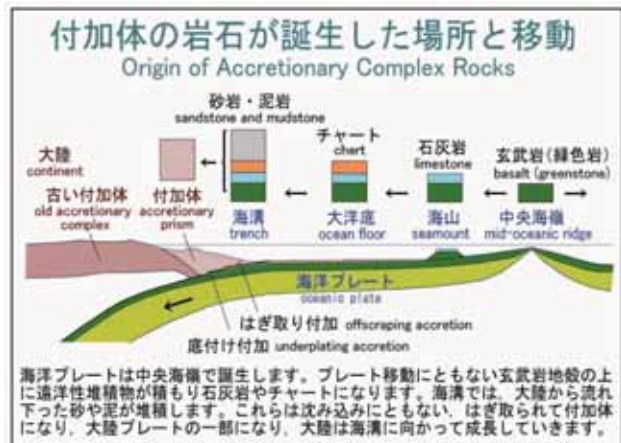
付加体の岩石が誕生した場所と移動
Origin of Accretionary Complex Rocks

砂岩・泥岩
sandstone and mudstone

チャート
chart

石灰岩
limestone

玄武岩(緑色岩)
basalt (greenstone)

大陸
continent

古い付加体
old accretionary complex

付加体
accretionary prism

海溝
trench

大洋底
ocean floor

海山
seamount

中央海嶺
mid-oceanic ridge

海洋プレート
oceanic plate

はぎ取り付加 offscraping accretion

底付け付加 underplating accretion

海洋プレートは中央海嶺で誕生します。プレート移動にともない玄武岩地殻の上に遠洋性堆積物が積もり石灰岩やチャートになります。海溝では、大陸から流れ下った砂や泥が堆積します。これらは沈み込みにともない、はぎ取られて付加体になり、大陸プレートの一部になり、大陸は海溝に向かって成長していきます。